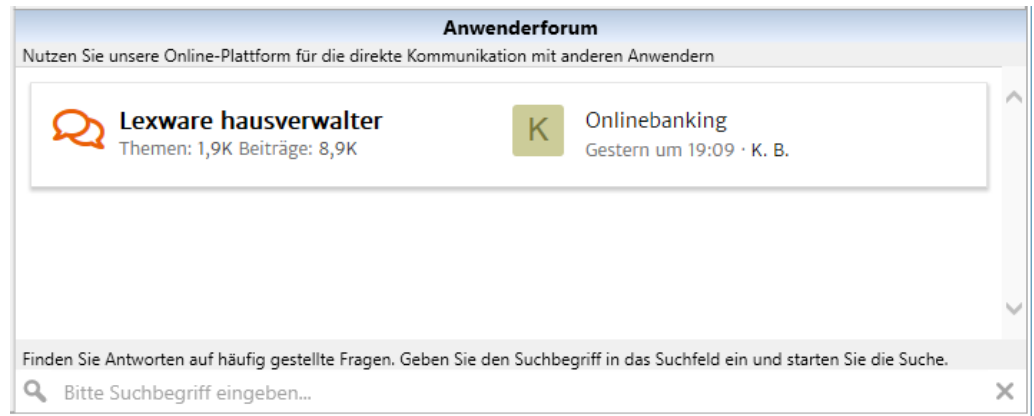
Anwenderforum

Nutzen Sie unsere Online-Plattform für die direkte Kommunikation mit anderen Anwendern

Lexware hausverwalter
Themen: 1,9K Beiträge: 8,9K

K

Onlinebanking
Gestern um 19:09 · K. B.

Finden Sie Antworten auf häufig gestellte Fragen. Geben Sie den Suchbegriff in das Suchfeld ein und starten Sie die Suche.

Bitte Suchbegriff eingeben...